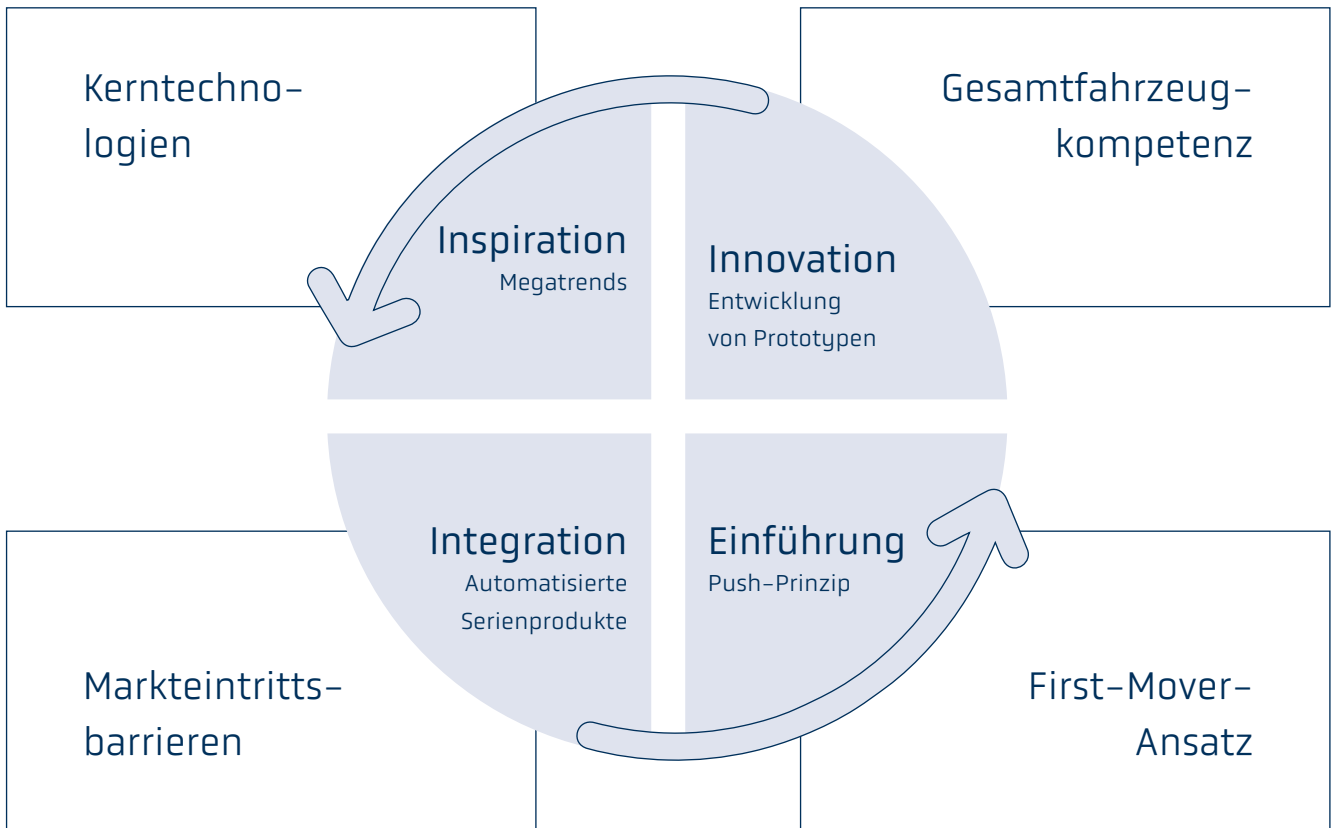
Kerntechno-
logien

Gesamtfahrzeug-
kompetenz

Inspiration
Megatrends

Innovation
Entwicklung
von Prototypen

Integration
Automatisierte
Serienprodukte

Einführung
Push-Prinzip

Markteintritts-
barrieren

First-Mover-
Ansatz